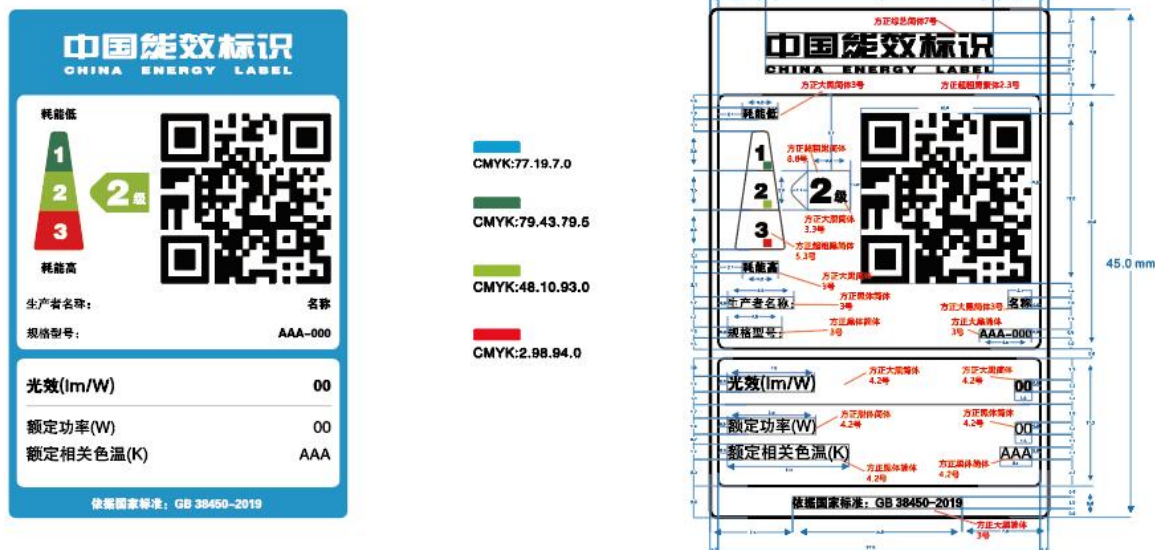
中国能效标识
CHINA ENERGY LABEL

耗能低
1
2
3
2级
耗能高

生产者名称: 名称
规格型号: AAA-000

光效(lm/W) 00
额定功率(W) 00
额定相关色温(K) AAA

依据国家标准: GB 38450-2019

CMYK:77.19.7.0
CMYK:79.43.79.5
CMYK:48.10.93.0
CMYK:2.98.94.0

方正综艺简体7号
中国能效标识
CHINA ENERGY LABEL
方正大黑简体3号
方正粗倩简体2.3号
耗能低
1
方正超粗黑简体8.8号
2
2级
方正大黑简体3.3号
3
方正超粗黑简体5.3号
耗能高
方正大黑简体3号
方正黑体简体3号
生产者名称
方正大黑简体3号
名称
规格型号
方正黑体简体3号
方正大黑简体3号
AAA-000
光效(lm/W)
方正大黑简体4.2号
方正大黑简体4.2号
00
额定功率(W)
方正黑体简体4.2号
方正黑体简体4.2号
00
额定相关色温(K)
方正黑体简体4.2号
方正黑体简体4.2号
AAA
依据国家标准: GB 38450-2019
方正大黑简体3号
45.0 mm